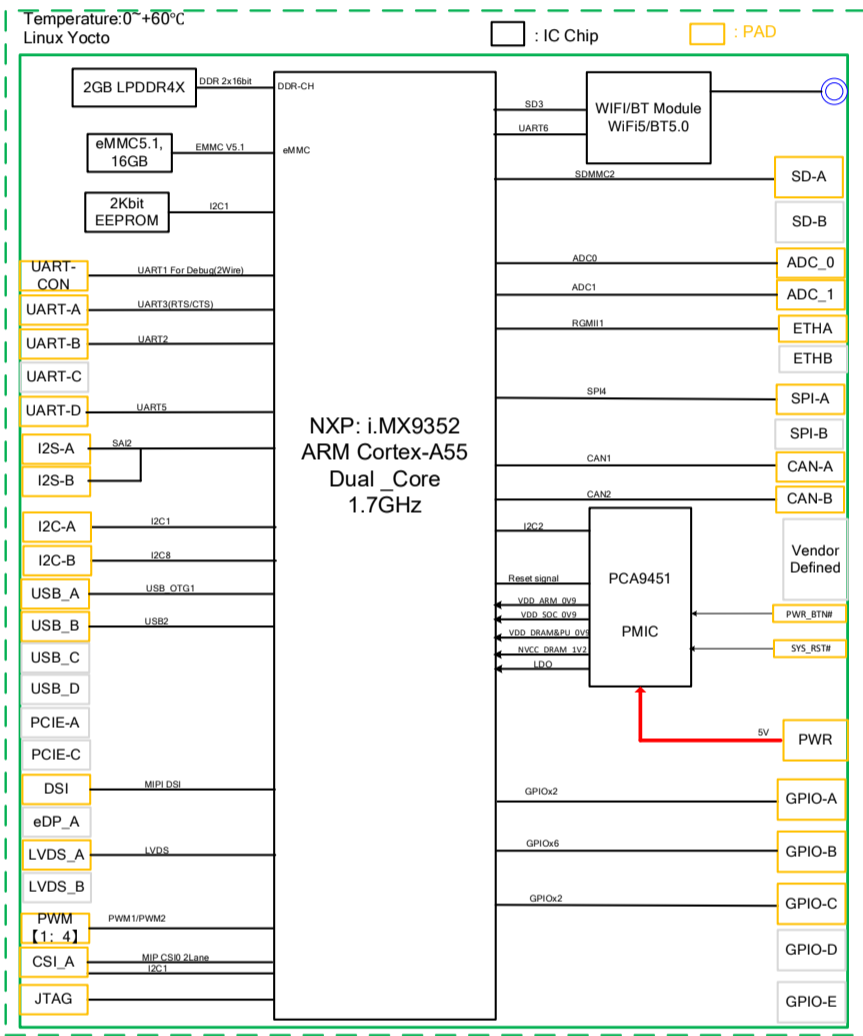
Temperature:0~+60℃
Linux Yocto

: IC Chip
: PAD

2GB LPDDR4X
DDR 2x16bit
DDR-CH

eMMC5.1, 16GB
EMMC V5.1
eMMC

2Kbit EEPROM
I2C1

UART-CON
UART1 For Debug(2Wire)
UART-A
UART3(RTS/CTS)
UART-B
UART2
UART-C
UART-D
UART5
I2S-A
SAI2
I2S-B
I2C-A
I2C1
I2C-B
I2C8
USB_A
USB_OTG1
USB_B
USB2
USB_C
USB_D
PCIE-A
PCIE-C
DSI
MIPI DSI
eDP_A
LVDS_A
LVDS
LVDS_B
PWM 【1：4】
PWM1/PWM2
CSI_A
MIP CSI0 2Lane
I2C1
JTAG

NXP: i.MX9352
ARM Cortex-A55
Dual _Core
1.7GHz

SD3
UART6
WIFI/BT Module
WiFi5/BT5.0
SDMMC2
SD-A
SD-B
ADC0
ADC_0
ADC1
ADC_1
RGMII1
ETHA
ETHB
SPI4
SPI-A
SPI-B
CAN1
CAN-A
CAN2
CAN-B
I2C2
Vendor Defined
Reset signal
PCA9451
VDD_ARM_0V9
VDD_SOC_0V9
VDD_DRAM&PU_0V9
NVCC_DRAM_1V2
LDO
PMIC
PWR_BTN#
SYS_RST#
5V
PWR
GPIOx2
GPIO-A
GPIOx6
GPIO-B
GPIOx2
GPIO-C
GPIO-D
GPIO-E